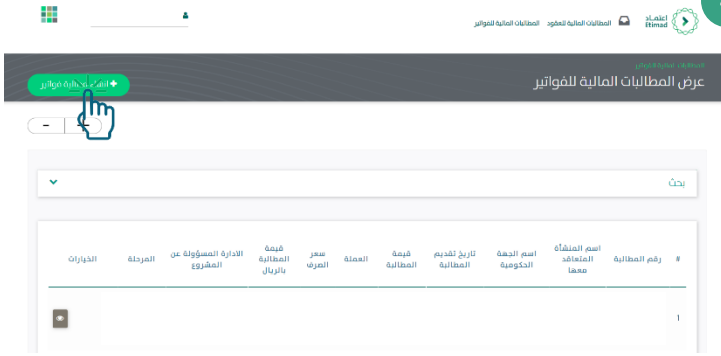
اعتماد Etimad

المطالبات المالية للعقود المطالبات المالية للفواتير

المطالبات المالية للفواتير

عرض المطالبات المالية للفواتير

+ انشاء مطالبة فواتير

-

بحث

| # | رقم المطالبة | اسم المنشأة المتعاقد معها | اسم الجهة الحكومية | تاريخ تقديم المطالبة | قيمة المطالبة | العملة | سعر الصرف | قيمة المطالبة بالريال | الادارة المسؤولة عن المشروع | المرحلة | الخيارات |
|---|---|---|---|---|---|---|---|---|---|---|---|
| 1 | | | | | | | | | | | |